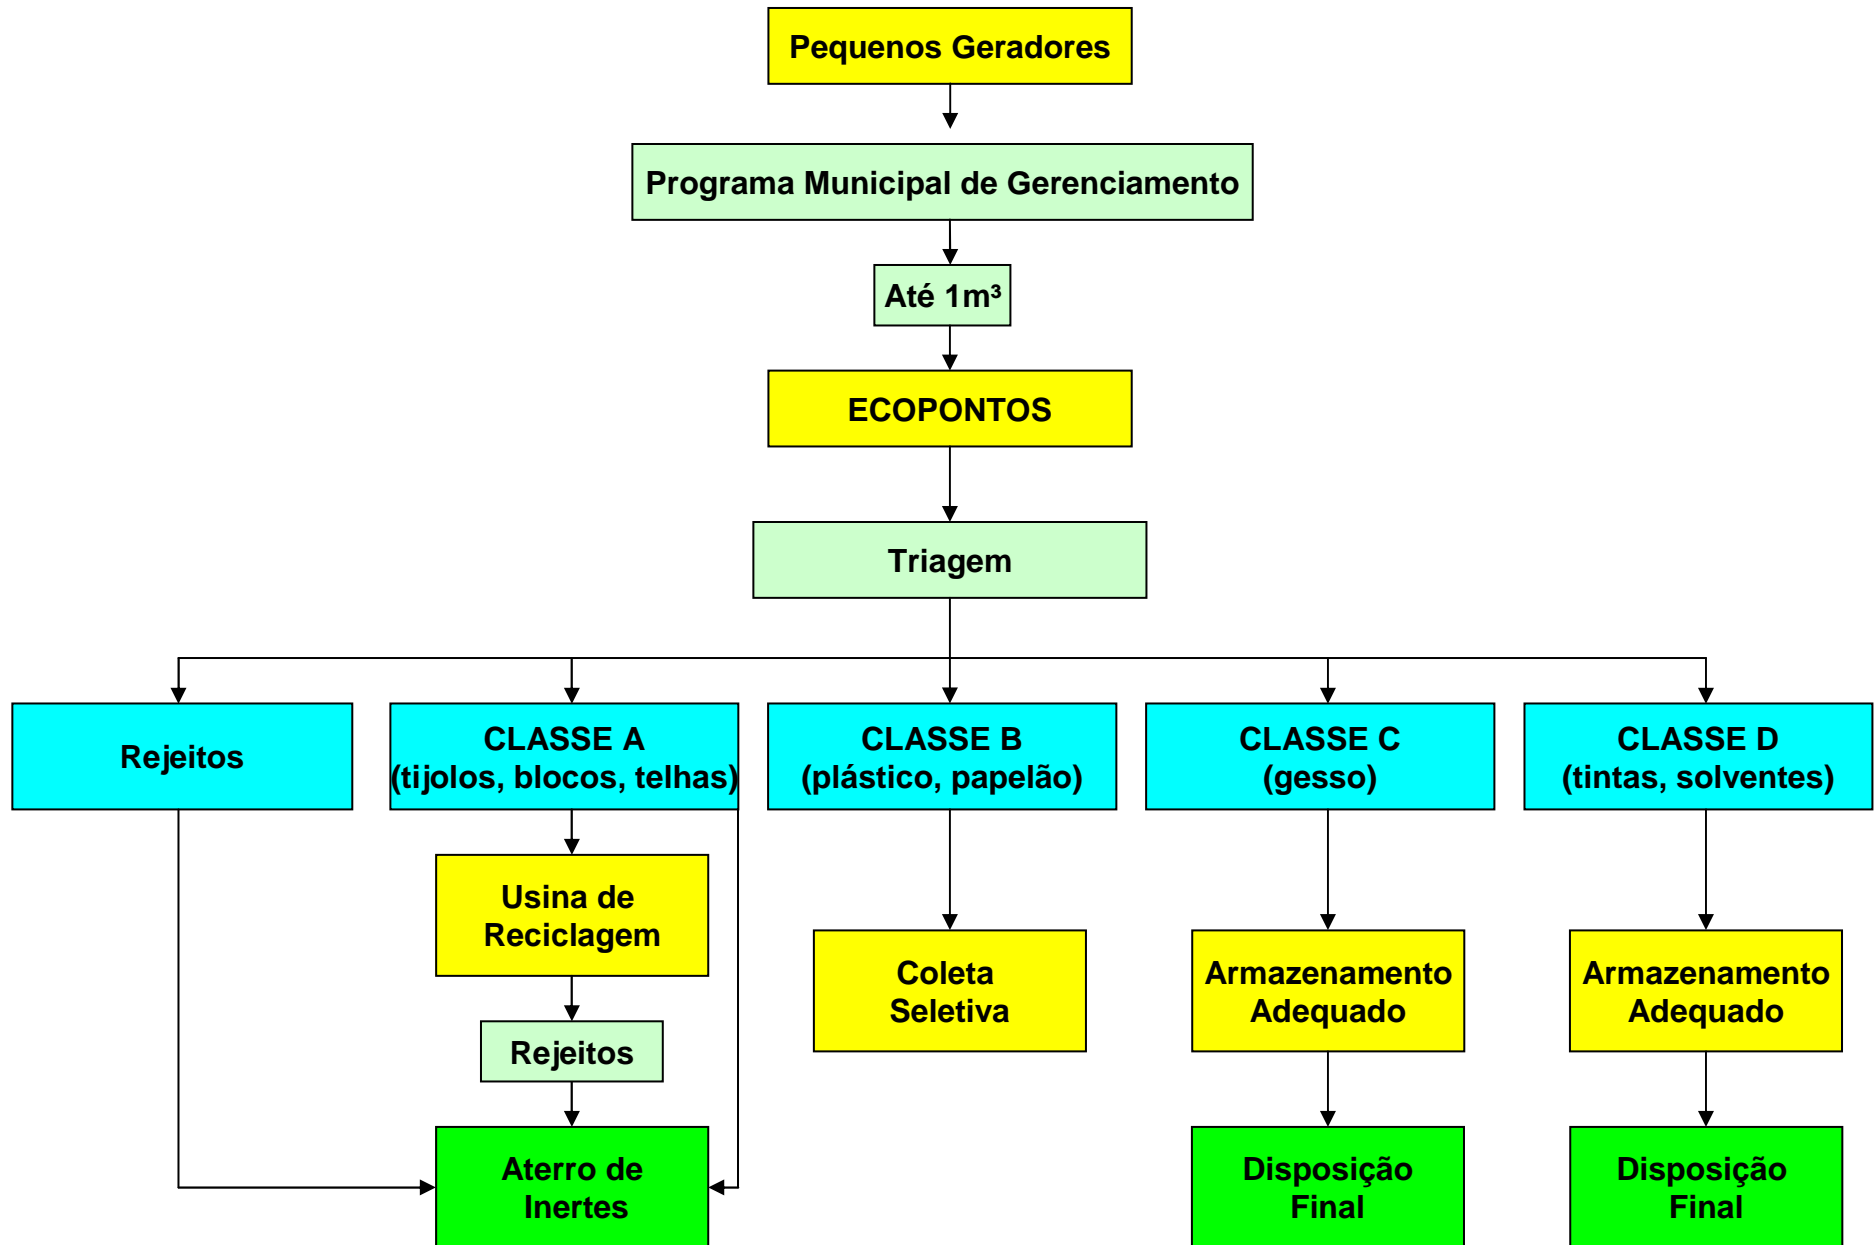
Pequenos Geradores

Programa Municipal de Gerenciamento

Até 1m³

ECOPONTOS

Triagem

Rejeitos

CLASSE A
(tijolos, blocos, telhas)

CLASSE B
(plástico, papelão)

CLASSE C
(gesso)

CLASSE D
(tintas, solventes)

Usina de Reciclagem

Rejeitos

Aterro de Inertes

Coleta Seletiva

Armazenamento Adequado

Disposição Final

Armazenamento Adequado

Disposição Final